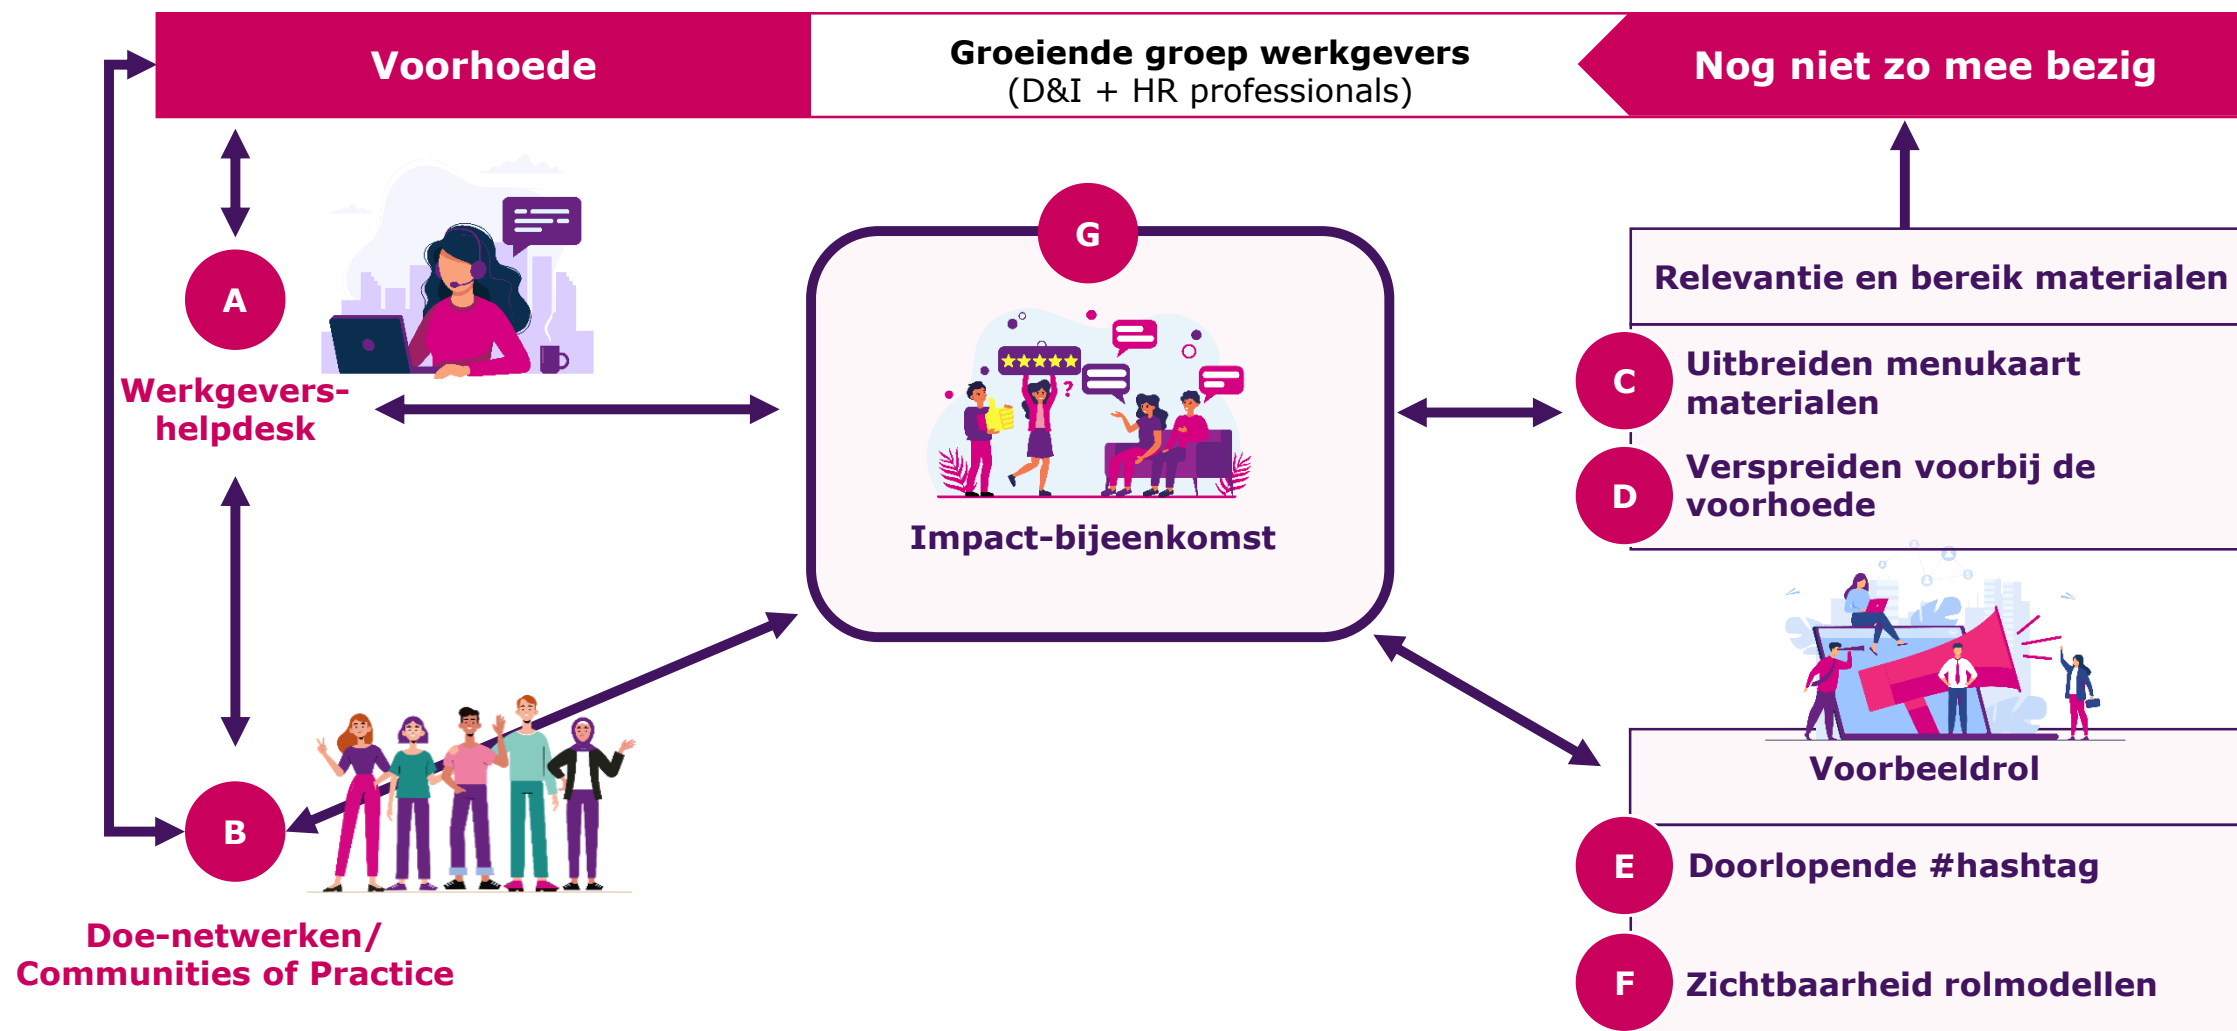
Voorhoede

Groeiende groep werkgevers
(D&I + HR professionals)

Nog niet zo mee bezig

A

Werkgevers-helpdesk

G

Impact-bijeenkomst

Relevantie en bereik materialen

C Uitbreiden menukaart materialen

D Verspreiden voorbij de voorhoede

B

Doe-netwerken/
Communities of Practice

Voorbeeldrol

E Doorlopende #hashtag

F Zichtbaarheid rolmodellen